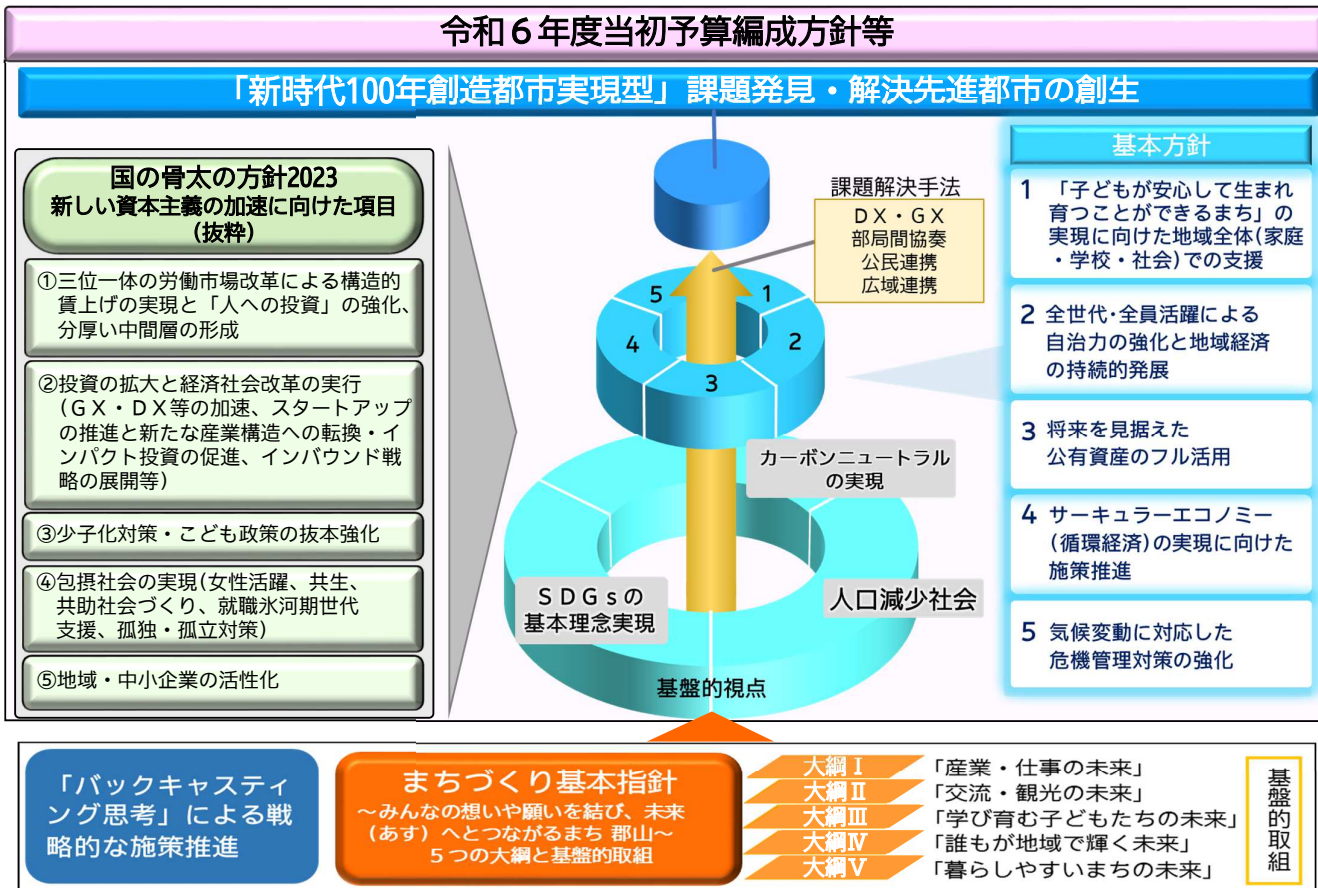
令和６年度当初予算編成方針等

「新時代100年創造都市実現型」課題発見・解決先進都市の創生

国の骨太の方針2023
新しい資本主義の加速に向けた項目
（抜粋）

①三位一体の労働市場改革による構造的賃上げの実現と「人への投資」の強化、分厚い中間層の形成

②投資の拡大と経済社会改革の実行（ＧＸ・ＤＸ等の加速、スタートアップの推進と新たな産業構造への転換・インパクト投資の促進、インバウンド戦略の展開等）

③少子化対策・こども政策の抜本強化

④包摂社会の実現(女性活躍、共生、共助社会づくり、就職氷河期世代支援、孤独・孤立対策)

⑤地域・中小企業の活性化

課題解決手法
ＤＸ・ＧＸ
部局間協奏
公民連携
広域連携

5 1 4 2 3

カーボンニュートラルの実現

ＳＤＧｓの基本理念実現

人口減少社会

基盤的視点

基本方針

1 「子どもが安心して生まれ育つことができるまち」の実現に向けた地域全体(家庭・学校・社会)での支援

2 全世代･全員活躍による自治力の強化と地域経済の持続的発展

3 将来を見据えた公有資産のフル活用

4 サーキュラーエコノミー(循環経済)の実現に向けた施策推進

5 気候変動に対応した危機管理対策の強化

「バックキャスティング思考」による戦略的な施策推進

まちづくり基本指針
～みんなの想いや願いを結び、未来（あす）へとつながるまち 郡山～
５つの大綱と基盤的取組

大綱Ⅰ 「産業・仕事の未来」
大綱Ⅱ 「交流・観光の未来」
大綱Ⅲ 「学び育む子どもたちの未来」
大綱Ⅳ 「誰もが地域で輝く未来」
大綱Ⅴ 「暮らしやすいまちの未来」

基盤的取組